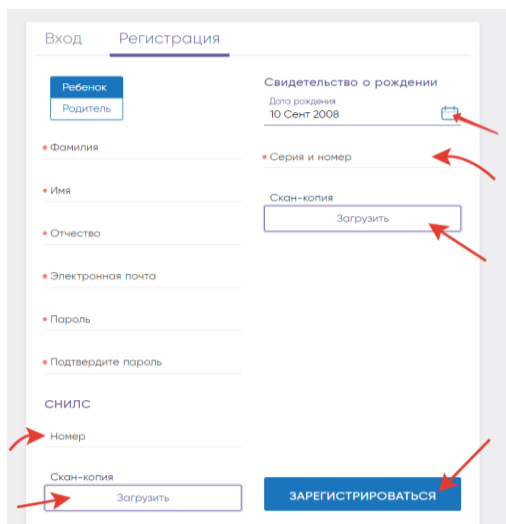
Вход Регистрация

Ребенок
Родитель

Фамилия

Имя

Отчество

Электронная почта

Пароль

Подтвердите пароль

СНИЛС

Номер

Скан-копия

Загрузить

Свидетельство о рождении

Дата рождения
10 Сент 2008

Серия и номер

Скан-копия

Загрузить

ЗАРЕГИСТРИРОВАТЬСЯ